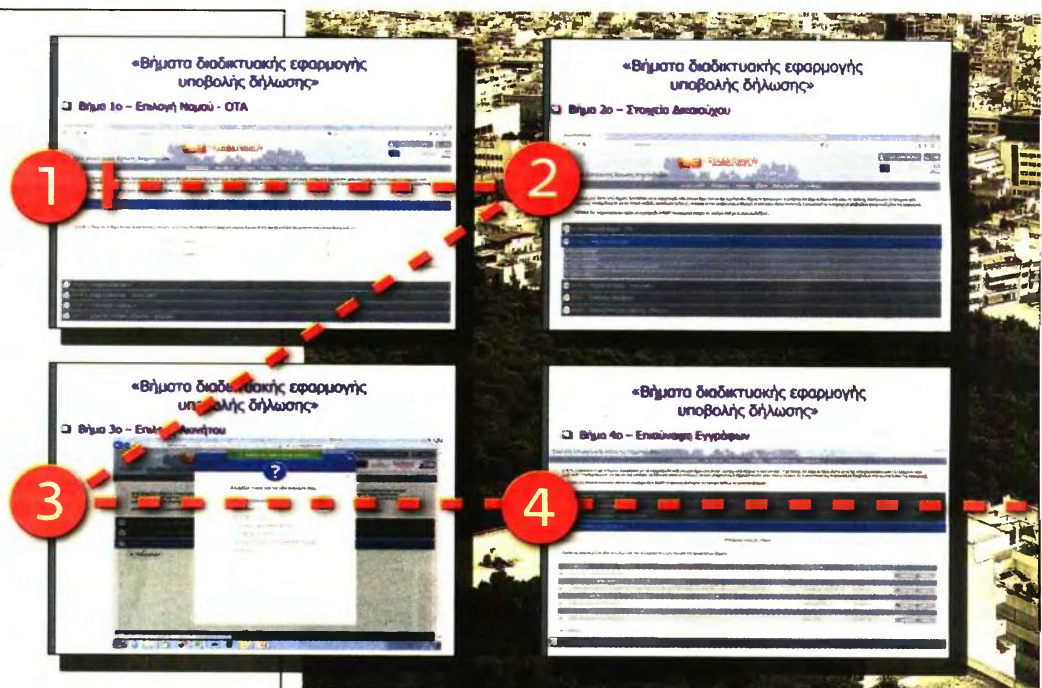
«Βήματα διαδικτυακής εφαρμογής υποβολής δήλωσης»

Βήμα 1ο – Επιλογή Νομού - ΟΤΑ

1

«Βήματα διαδικτυακής εφαρμογής υποβολής δήλωσης»

Βήμα 2ο – Στοιχεία Δικαιούχου

2

«Βήματα διαδι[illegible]κής εφαρμογής υπ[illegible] δήλωσης»

Βήμα 3ο – Επιλ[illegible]κινήτου

?

3

«Βήματα διαδικτυακής εφαρμογής υποβολής δήλωσης»

Βήμα 4ο – Επισύναψη Εγγράφων

4